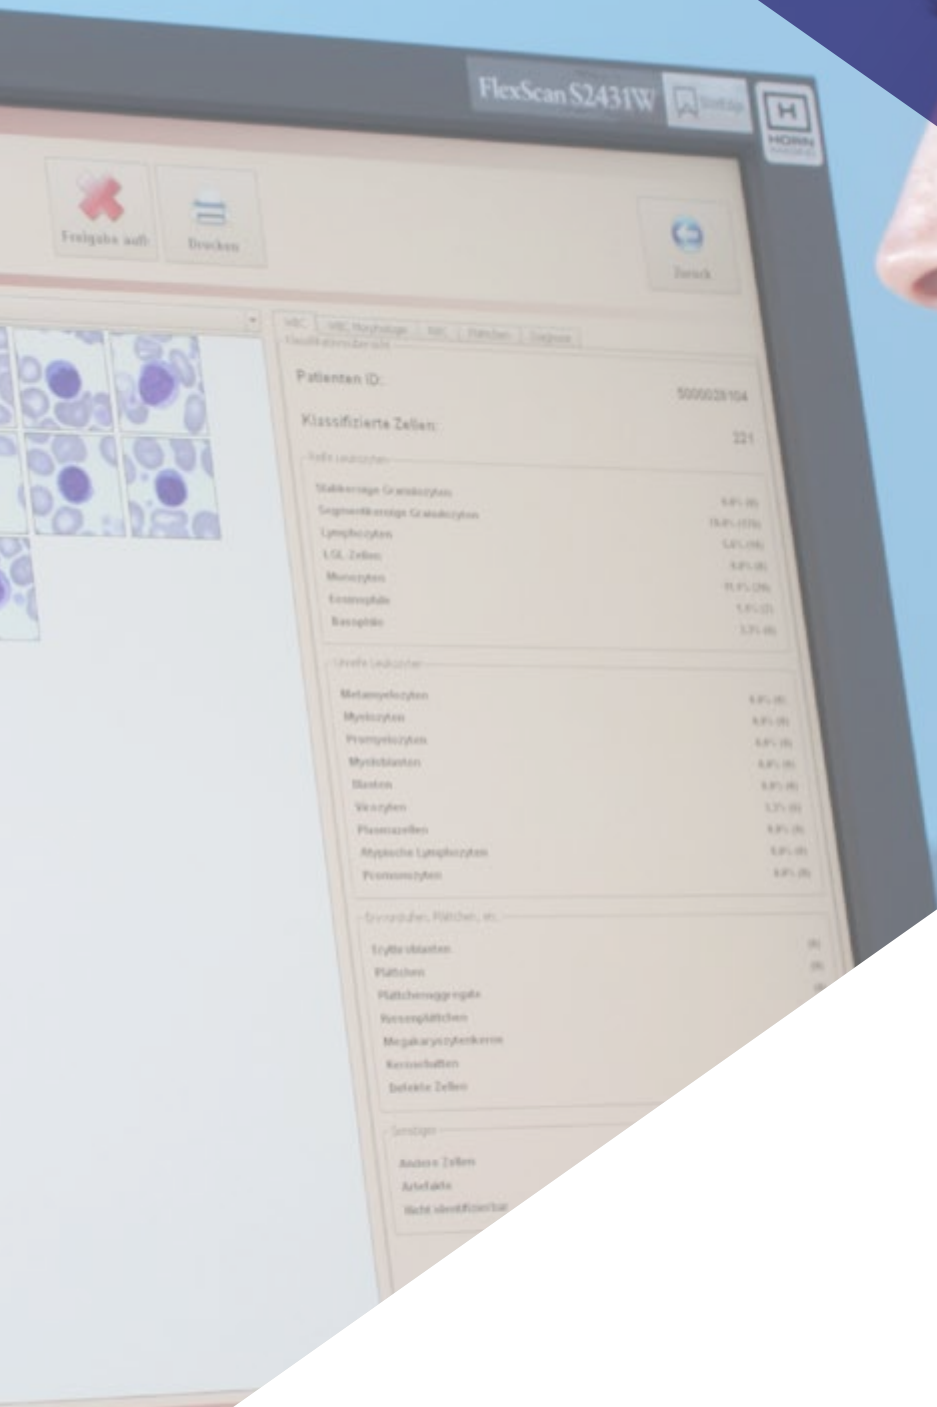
FlexScan S2431W

HORN

Freigabe aufh

Drucken

Zurück

WBC | WBC Morphologie | RBC | Plättchen | Ergebnis

Patienten ID:

5000028104

Klassifizierte Zellen:

221

Reife Leukozyten

Stabkernige Granulozyten

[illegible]

Segmentkernige Granulozyten

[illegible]

Lymphozyten

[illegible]

LGL Zellen

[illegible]

Monozyten

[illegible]

Eosinophile

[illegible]

Basophile

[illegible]

Unreife Leukozyten

Metamyelozyten

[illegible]

Myelozyten

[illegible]

Promyelozyten

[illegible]

Myeloblasten

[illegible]

Blasten

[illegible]

Vexozyten

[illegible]

Plasmazellen

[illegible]

Atypische Lymphozyten

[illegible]

Promonozyten

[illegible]

Erythroblasten, Plättchen, etc.

Erythroblasten

Plättchen

Plättchenaggregate

Riesenplättchen

Megakaryozytenkerne

Kernschatten

Defekte Zellen

Sonstiges

Andere Zellen

Artefakte

Nicht identifizierbar